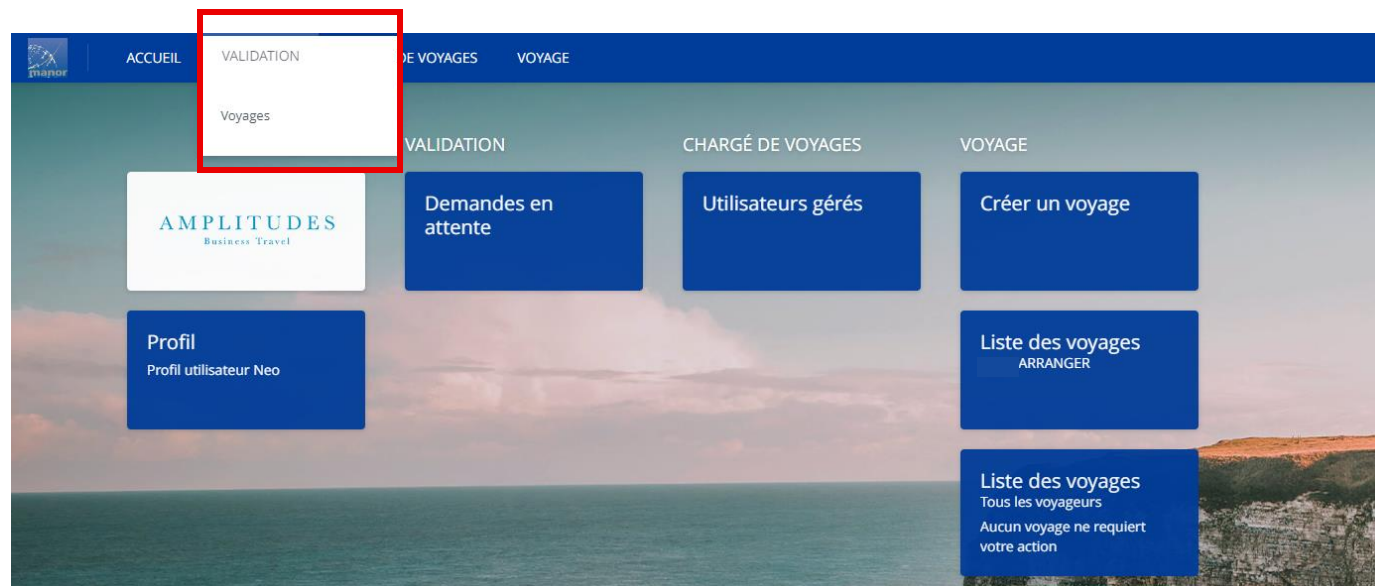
manor

ACCUEIL

VALIDATION

Voyages

DE VOYAGES

VOYAGE

VALIDATION

CHARGÉ DE VOYAGES

VOYAGE

AMPLITUDES
Business Travel

Demandes en attente

Utilisateurs gérés

Créer un voyage

Profil
Profil utilisateur Neo

Liste des voyages
ARRANGER

Liste des voyages
Tous les voyageurs
Aucun voyage ne requiert votre action